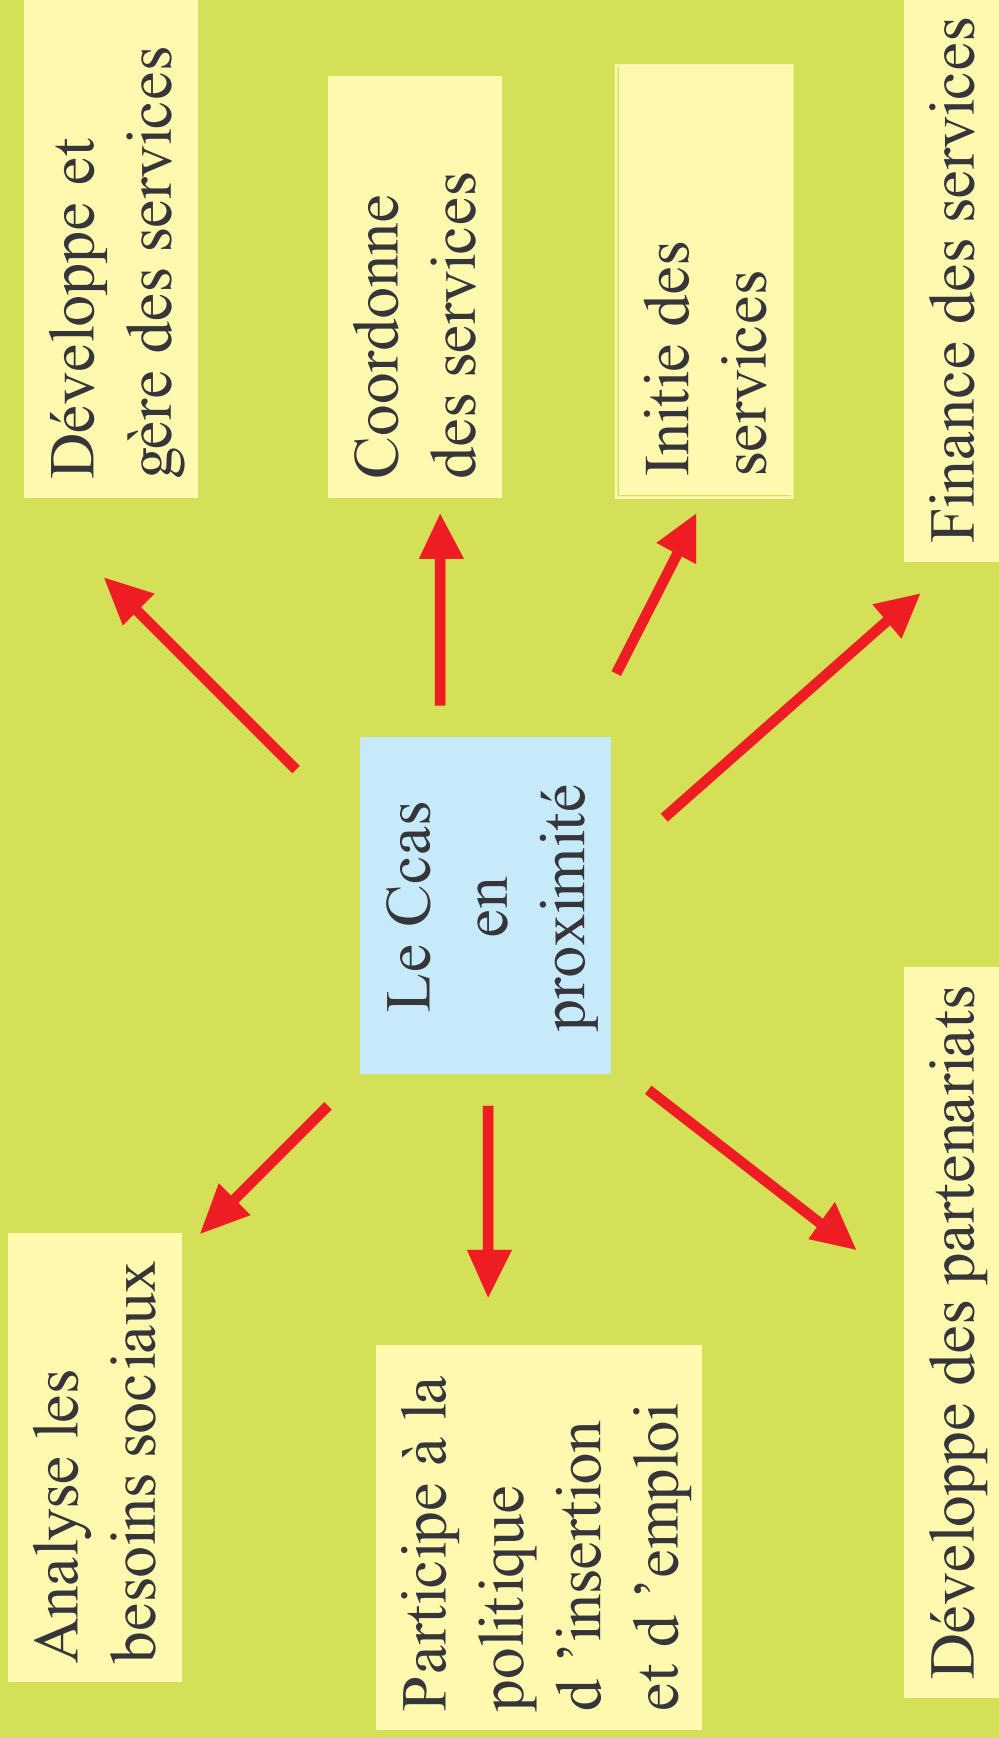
Le Ccas
en
proximité

Développe et gère des services

Coordonne des services

Initie des services

Finance des services

Analyse les besoins sociaux

Participe à la politique d 'insertion et d 'emploi

Développe des partenariats